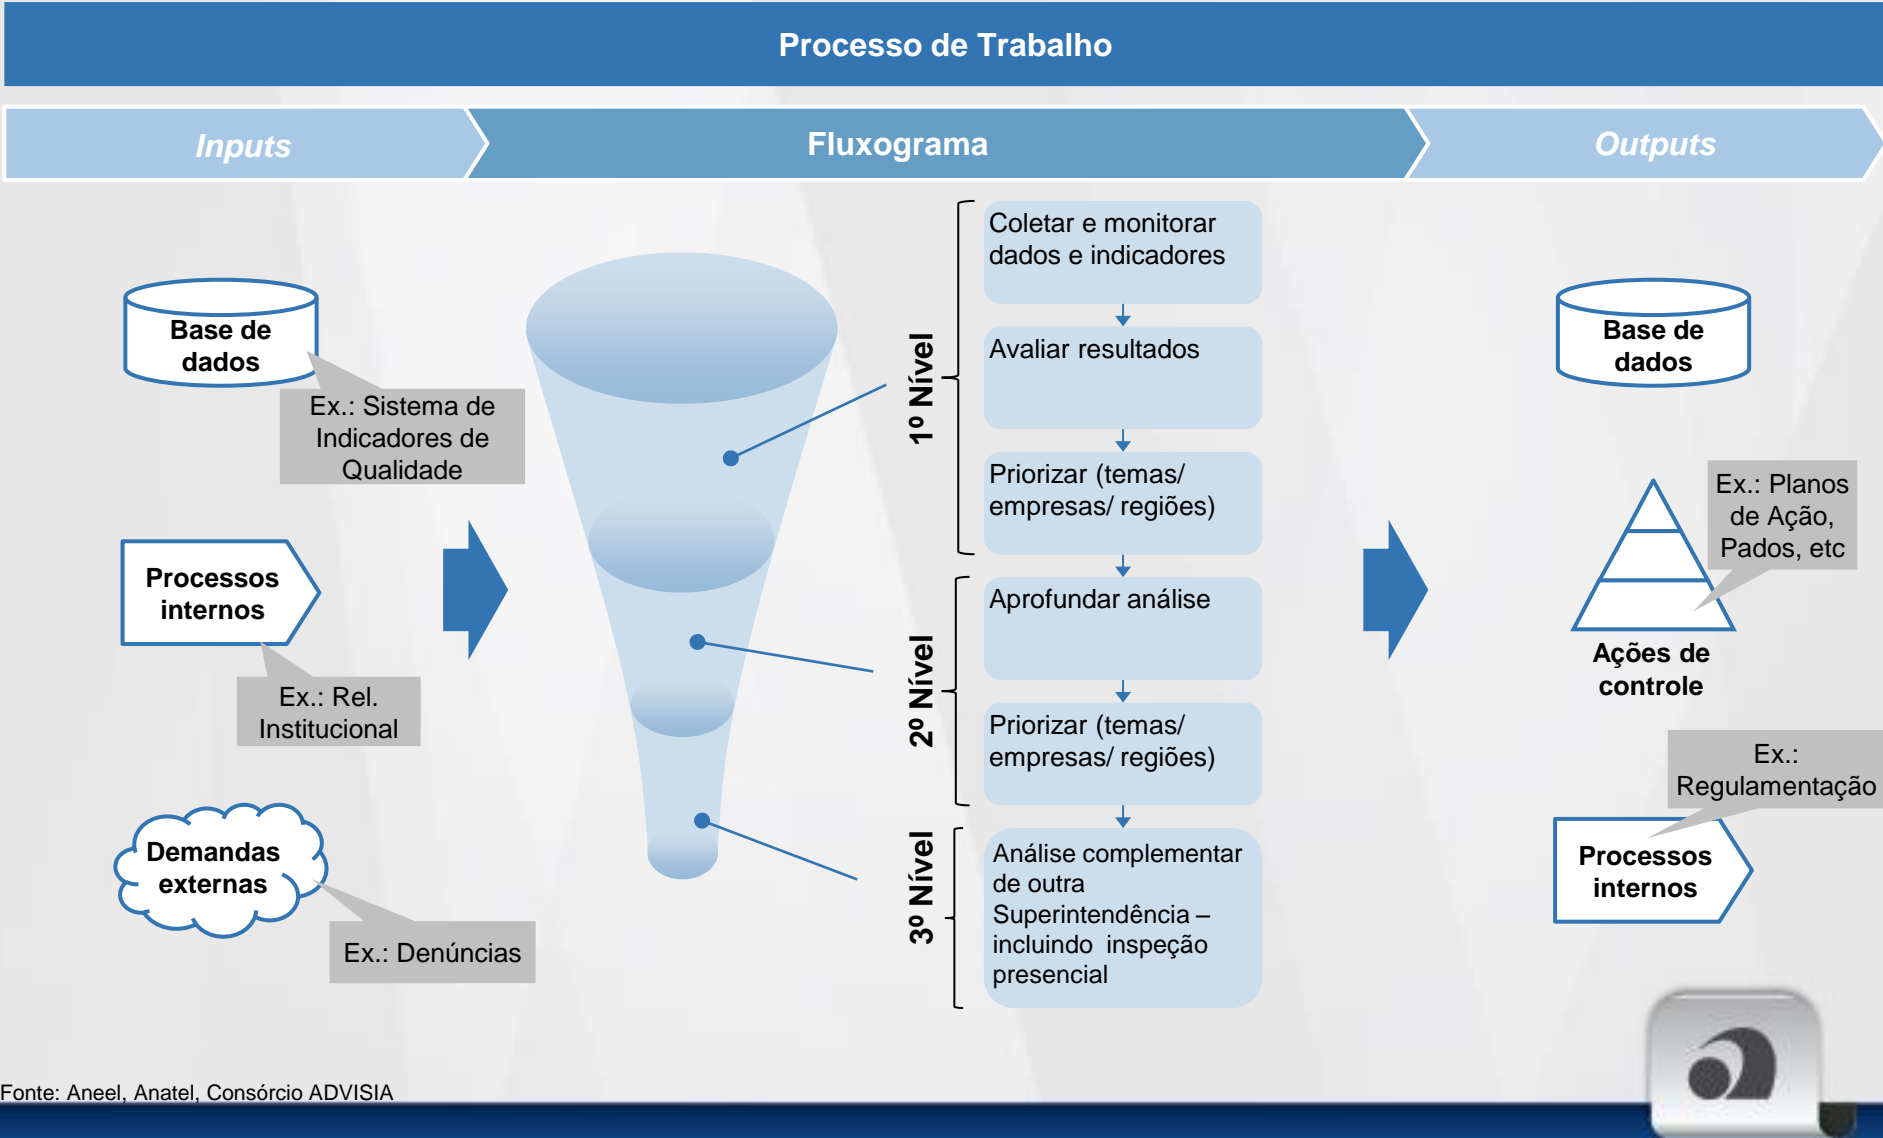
Processo de Trabalho

Inputs

Fluxograma

Outputs

Base de dados

Ex.: Sistema de Indicadores de Qualidade

Processos internos

Ex.: Rel. Institucional

Demandas externas

Ex.: Denúncias

1º Nível

Coletar e monitorar dados e indicadores

Avaliar resultados

Priorizar (temas/ empresas/ regiões)

2º Nível

Aprofundar análise

Priorizar (temas/ empresas/ regiões)

3º Nível

Análise complementar de outra Superintendência – incluindo inspeção presencial

Base de dados

Ex.: Planos de Ação, Pados, etc

Ações de controle

Ex.: Regulamentação

Processos internos

Fonte: Aneel, Anatel, Consórcio ADVISIA